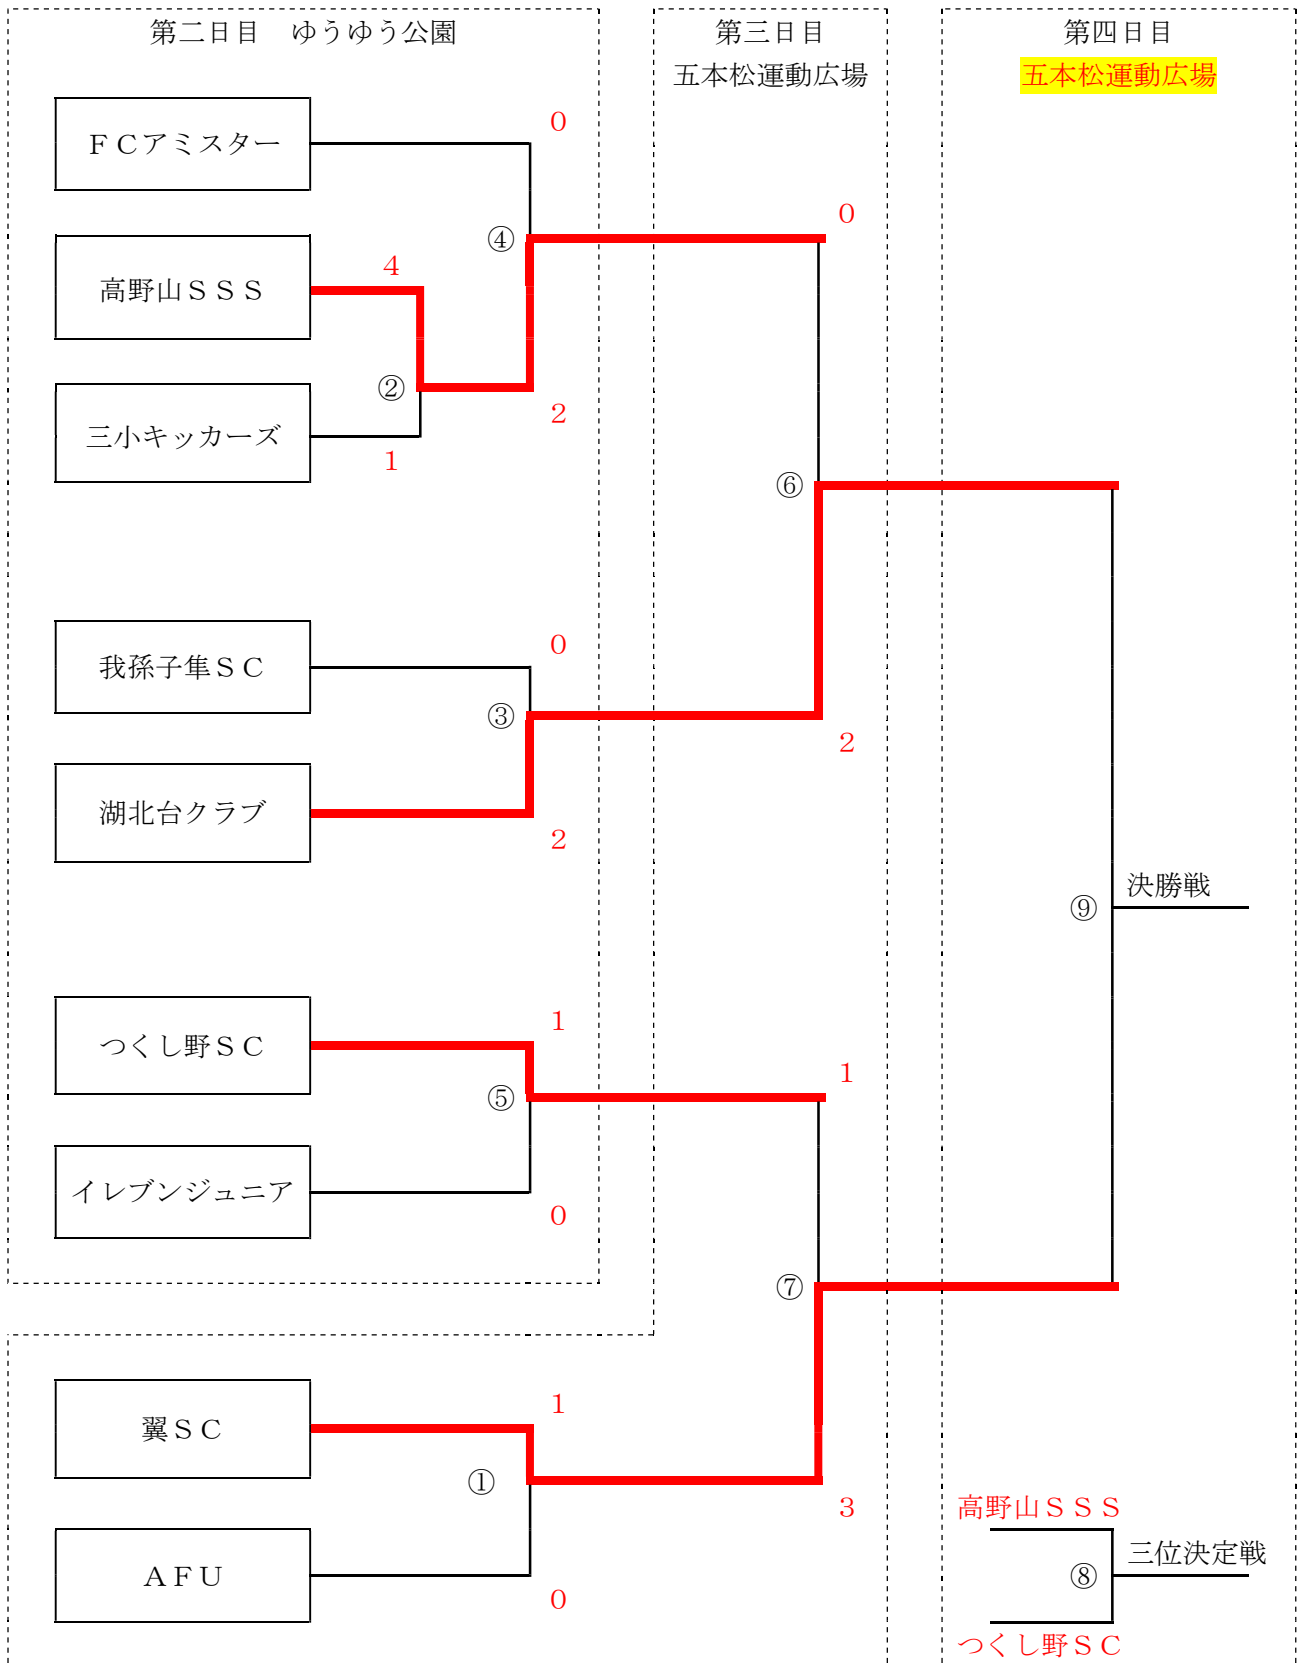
第二日目　ゆうゆう公園

第三日目
五本松運動広場

第四日目
五本松運動広場

ＦＣアミスター
0
④
0
高野山ＳＳＳ
4
②
三小キッカーズ
2
1
⑥
我孫子隼ＳＣ
0
③
湖北台クラブ
2
2
決勝戦
⑨
つくし野ＳＣ
1
1
⑤
イレブンジュニア
0
⑦
翼ＳＣ
1
①
3
ＡＦＵ
0
高野山ＳＳＳ
三位決定戦
⑧
つくし野ＳＣ